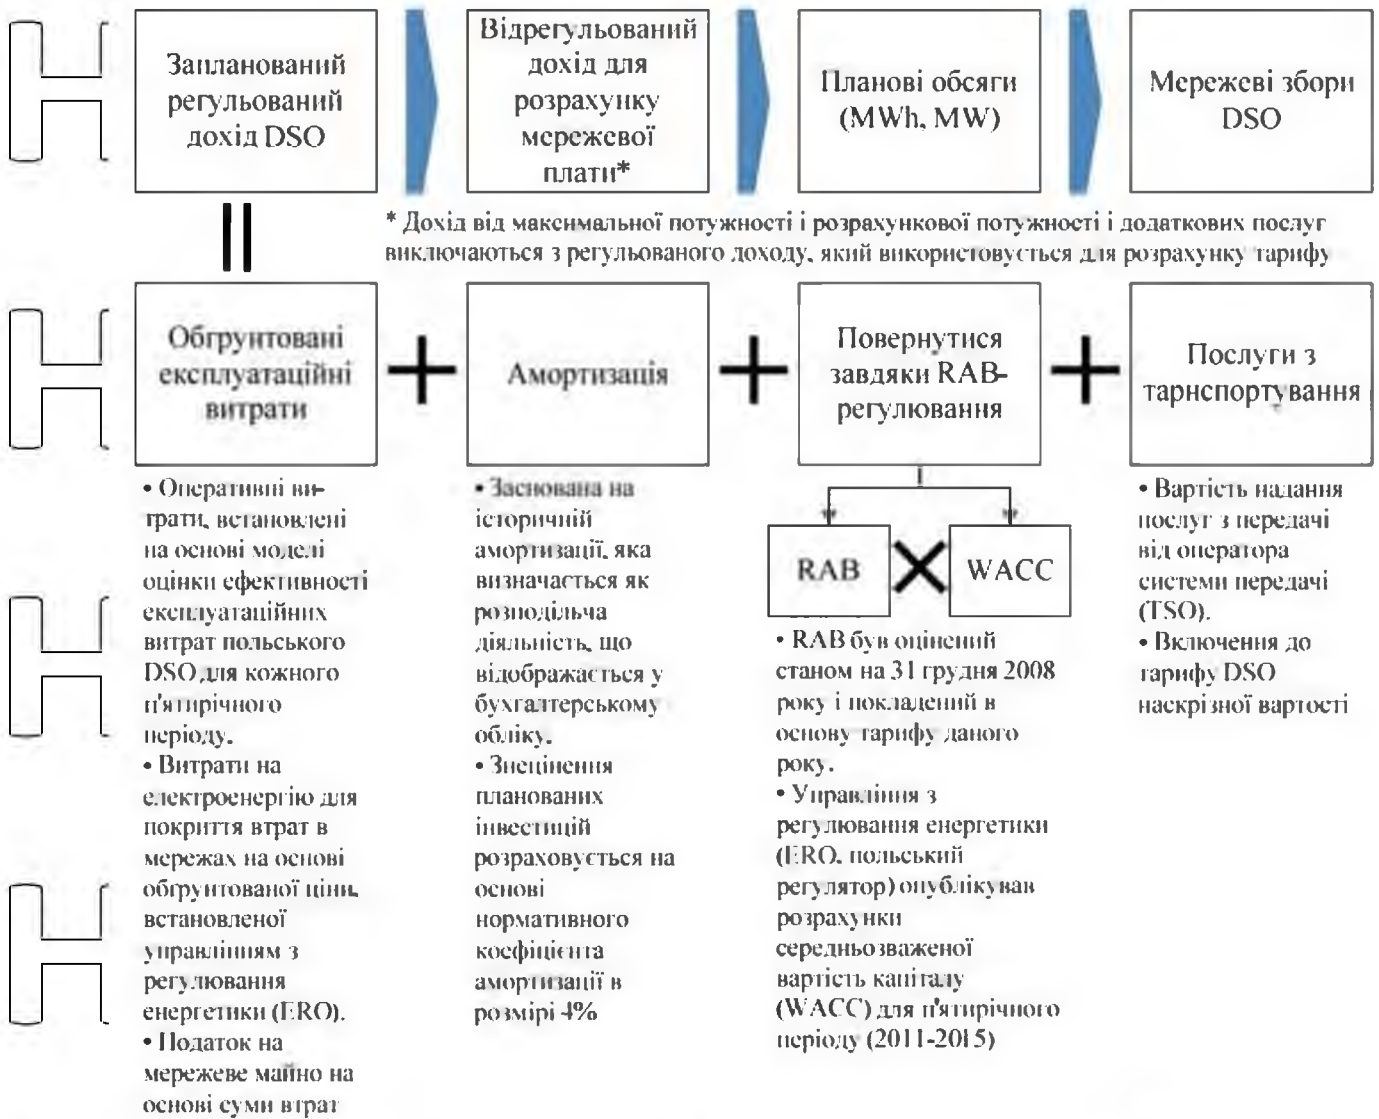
Запланований регульований дохід DSO

Відрегульований дохід для розрахунку мережевої плати*

Планові обсяги (MWh, MW)

Мережеві збори DSO

* Дохід від максимальної потужності і розрахункової потужності і додаткових послуг виключаються з регульованого доходу, який використовується для розрахунку тарифу

Обгрунтовані експлуатаційні витрати

+

Амортизація

+

Повернутися завдяки RAB-регулювання

+

Послуги з тарнспортування

• Оперативні витрати, встановлені на основі моделі оцінки ефективності експлуатаційних витрат польського DSO для кожного п'ятирічного періоду.
• Витрати на електроенергію для покриття втрат в мережах на основі обгрунтованої ціни, встановленої управлінням з регулювання енергетики (ERO).
• Податок на мережеве майно на основі суми втрат

• Заснована на історичній амортизації, яка визначається як розподільча діяльність, що відображається у бухгалтерському обліку.
• Знецінення планованих інвестицій розраховується на основі нормативного коефіцієнта амортизації в розмірі 4%

RAB

WACC

• RAB був оцінений станом на 31 грудня 2008 року і покладений в основу тарифу даного року.
• Управління з регулювання енергетики (ERO, польський регулятор) опублікував розрахунки середньозваженої вартість капіталу (WACC) для п'ятирічного періоду (2011-2015)

• Вартість надання послуг з передачі від оператора системи передачі (TSO).
• Включення до тарифу DSO наскрізної вартості